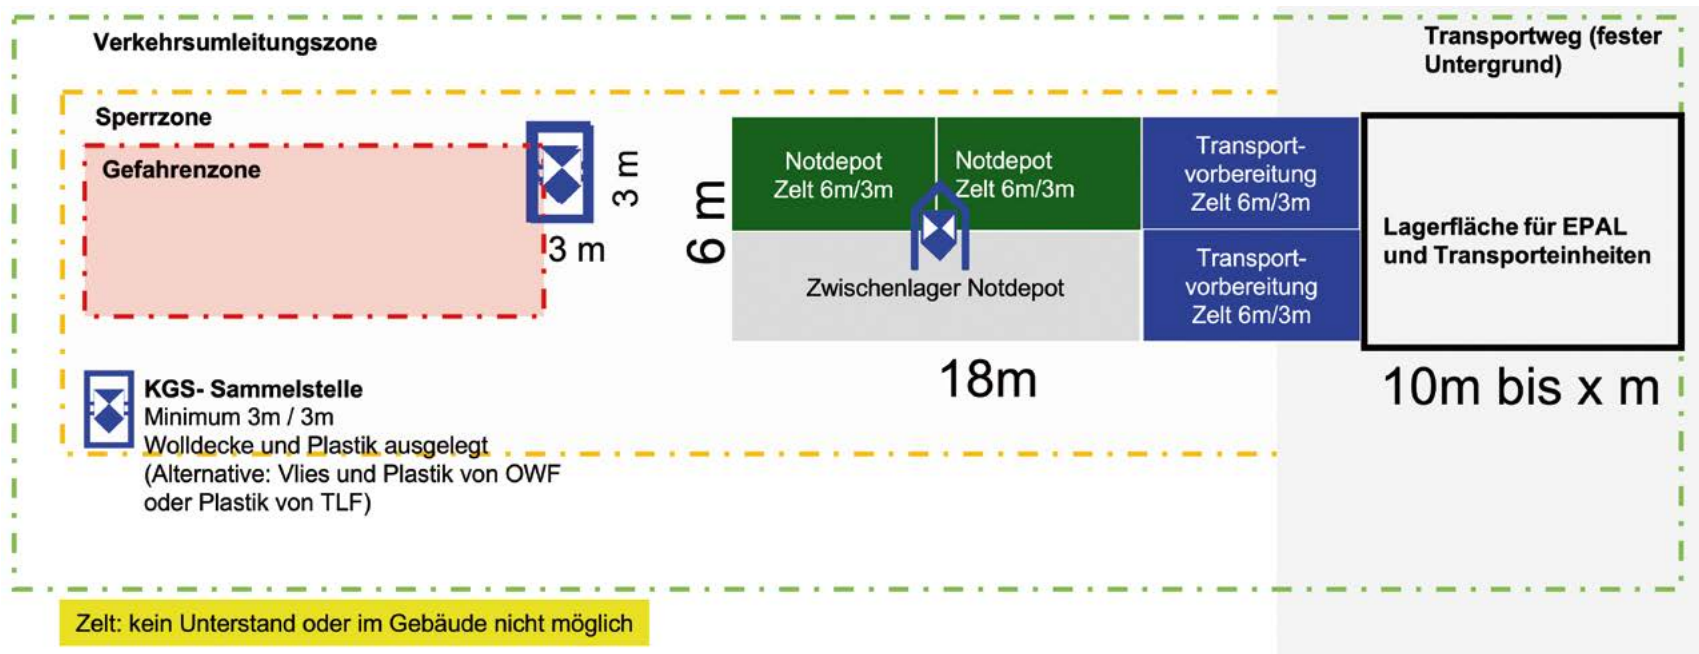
Verkehrsumleitungszone

Transportweg (fester Untergrund)

Sperrzone

Gefahrenzone

3 m

3 m

6 m

Notdepot Zelt 6m/3m

Notdepot Zelt 6m/3m

Transport-vorbereitung Zelt 6m/3m

Transport-vorbereitung Zelt 6m/3m

Zwischenlager Notdepot

Lagerfläche für EPAL und Transporteinheiten

18m

10m bis x m

KGS- Sammelstelle
Minimum 3m / 3m
Wolldecke und Plastik ausgelegt
(Alternative: Vlies und Plastik von OWF oder Plastik von TLF)

Zelt: kein Unterstand oder im Gebäude nicht möglich